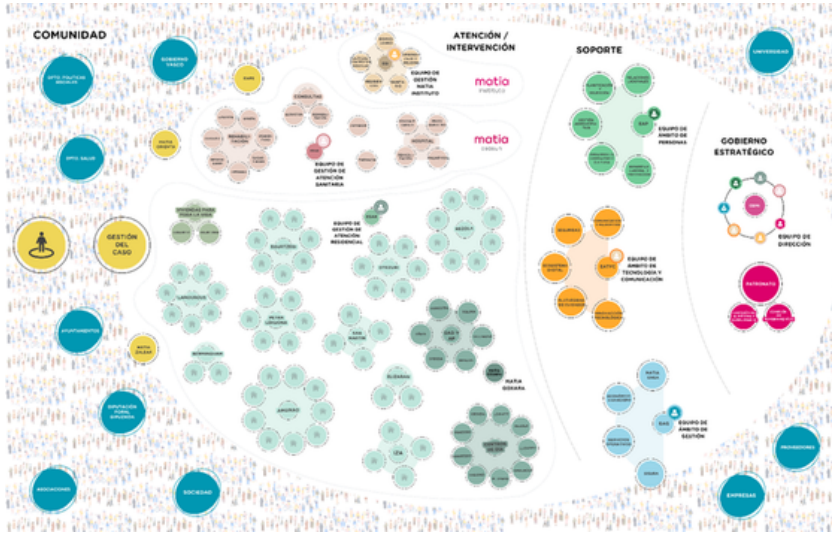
COMUNIDAD

GOBIERNO VASCO

DPTO. POLÍTICAS SOCIALES

DPTO. SALUD

GESTIÓN DEL CASO

AYUNTAMIENTOS

DIPUTACIÓN FORAL GIPUZKOA

ASOCIACIONES

SOCIEDAD

ATENCIÓN / INTERVENCIÓN

EQUIPO DE GESTIÓN MATIA INSTITUTO

matia INSTITUTO

matia ZAINDU

EQUIPO DE GESTIÓN DE ATENCIÓN SANITARIA

EQUIPO DE GESTIÓN DE ATENCIÓN RESIDENCIAL

BIDEBIETA

BEGOLT

LAMOURUS

TXARAITA

IZA

MATIA GOXARA

SOPORTE

EQUIPO DE ÁMBITO DE PERSONAS

EQUIPO DE ÁMBITO DE TECNOLOGÍA Y COMUNICACIÓN

EQUIPO DE ÁMBITO DE GESTIÓN

GOBIERNO ESTRATÉGICO

EQUIPO DE DIRECCIÓN

PATRONATO

UNIVERSIDAD

PROVEEDORES

EMPRESAS